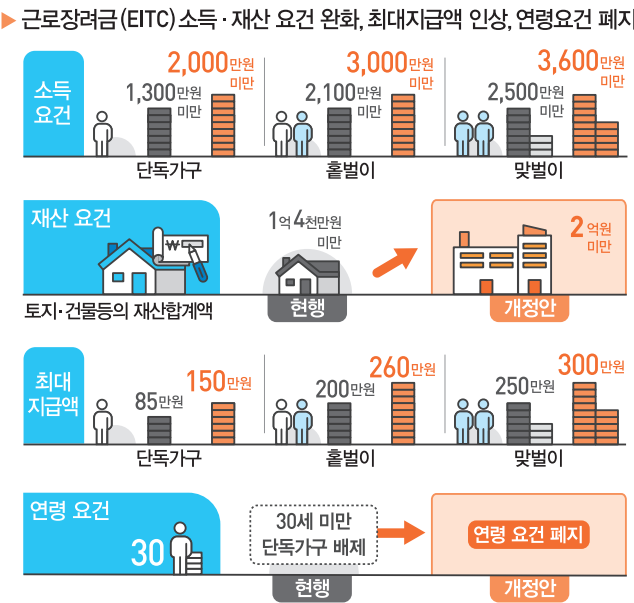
▶ 근로장려금(EITC) 소득 · 재산 요건 완화, 최대지급액 인상, 연령요건 폐지

소득 요건

1,300만원 미만

2,000만원 미만

단독가구

2,100만원 미만

3,000만원 미만

홑벌이

2,500만원 미만

3,600만원 미만

맞벌이

재산 요건

₩

토지·건물등의 재산합계액

1억 4천만원 미만

현행

2억원 미만

개정안

최대 지급액

85만원

150만원

단독가구

200만원

260만원

홑벌이

250만원

300만원

맞벌이

연령 요건

30

30세 미만 단독가구 배제

현행

연령 요건 폐지

개정안